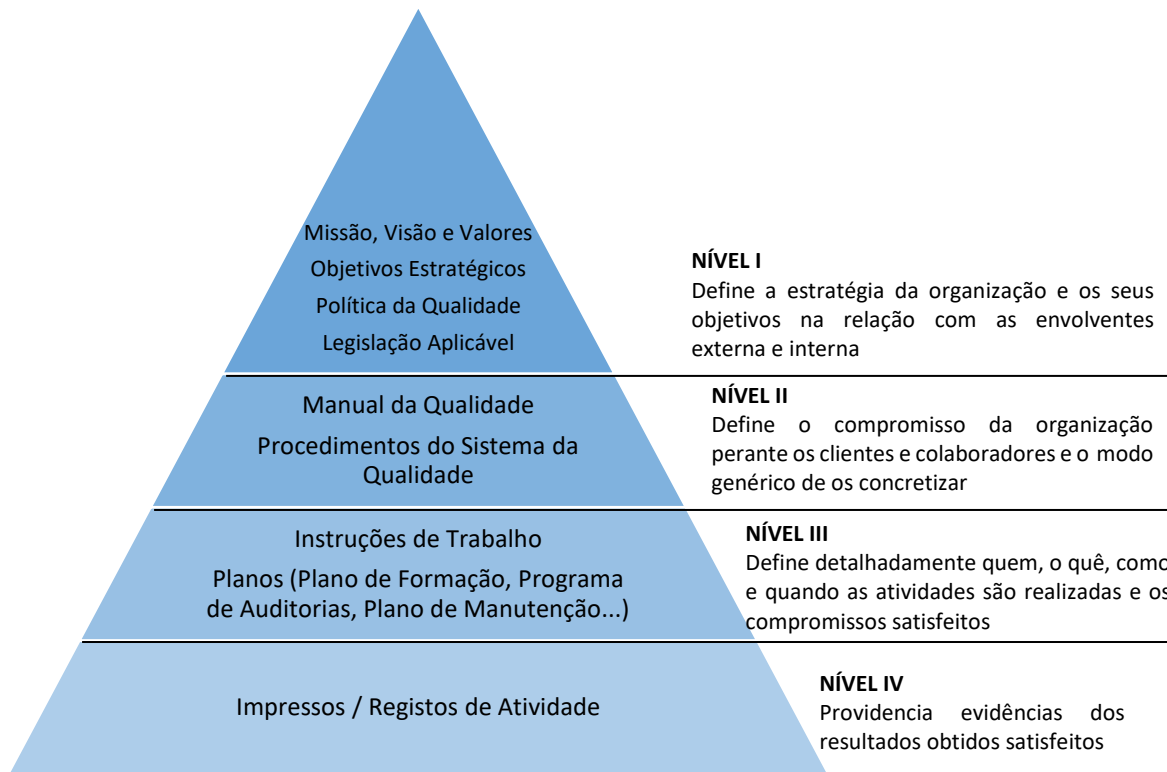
Missão, Visão e Valores
Objetivos Estratégicos
Política da Qualidade
Legislação Aplicável

NÍVEL I
Define a estratégia da organização e os seus objetivos na relação com as envolventes externa e interna

Manual da Qualidade
Procedimentos do Sistema da Qualidade

NÍVEL II
Define o compromisso da organização perante os clientes e colaboradores e o modo genérico de os concretizar

Instruções de Trabalho
Planos (Plano de Formação, Programa de Auditorias, Plano de Manutenção...)

NÍVEL III
Define detalhadamente quem, o quê, como e quando as atividades são realizadas e os compromissos satisfeitos

Impressos / Registos de Atividade

NÍVEL IV
Providencia evidências dos resultados obtidos satisfeitos